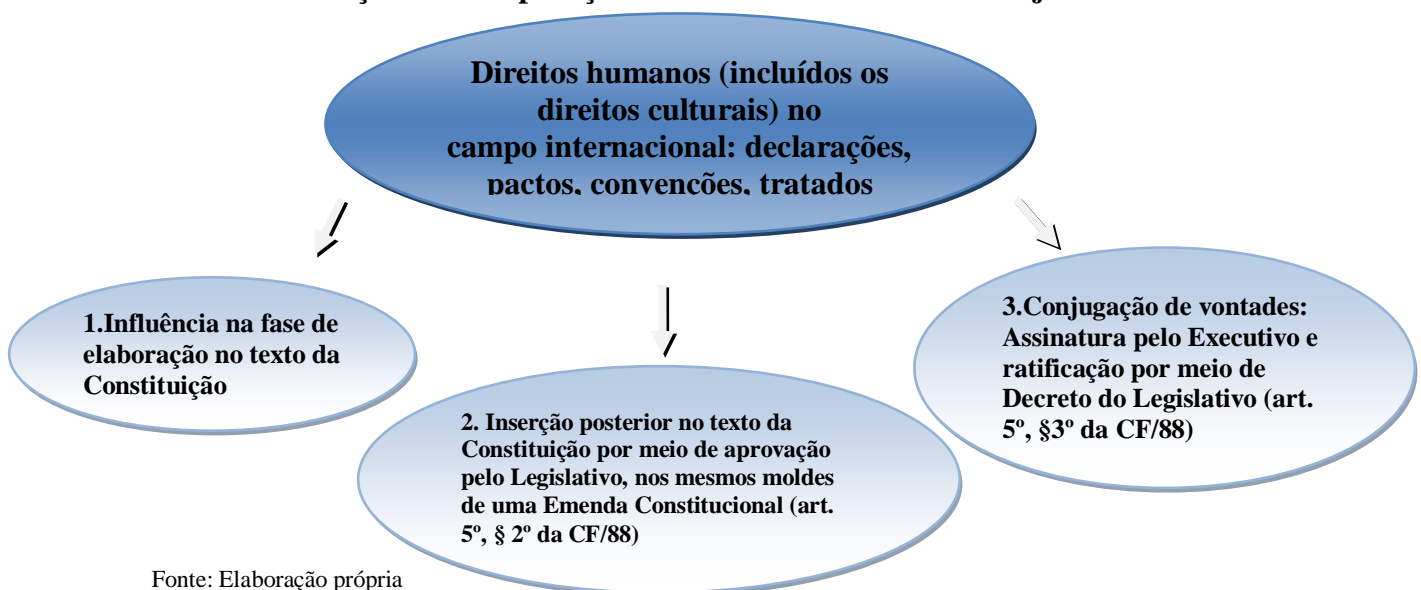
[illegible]

Direitos humanos (incluídos os direitos culturais) no campo internacional: declarações, pactos, convenções, tratados

1.Influência na fase de elaboração no texto da Constituição

2. Inserção posterior no texto da Constituição por meio de aprovação pelo Legislativo, nos mesmos moldes de uma Emenda Constitucional (art. 5º, § 2º da CF/88)

3.Conjugação de vontades: Assinatura pelo Executivo e ratificação por meio de Decreto do Legislativo (art. 5º, §3º da CF/88)

Fonte: Elaboração própria